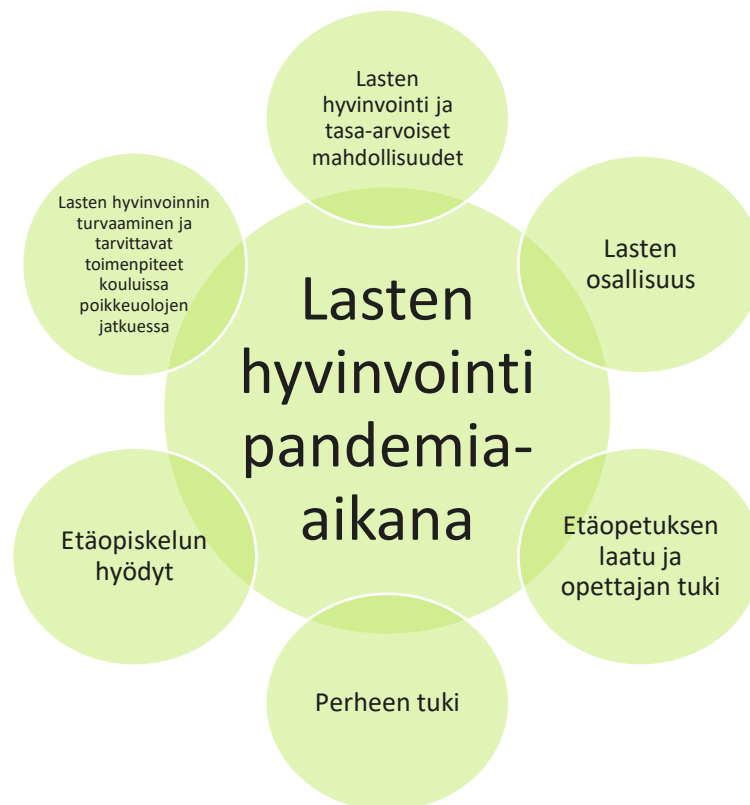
Lasten hyvinvointi pandemia-aikana

Lasten hyvinvointi ja tasa-arvoiset mahdollisuudet

Lasten osallisuus

Etäopetuksen laatu ja opettajan tuki

Perheen tuki

Etäopiskelun hyödyt

Lasten hyvinvoinnin turvaaminen ja tarvittavat toimenpiteet kouluissa poikkeuolojen jatkuessa